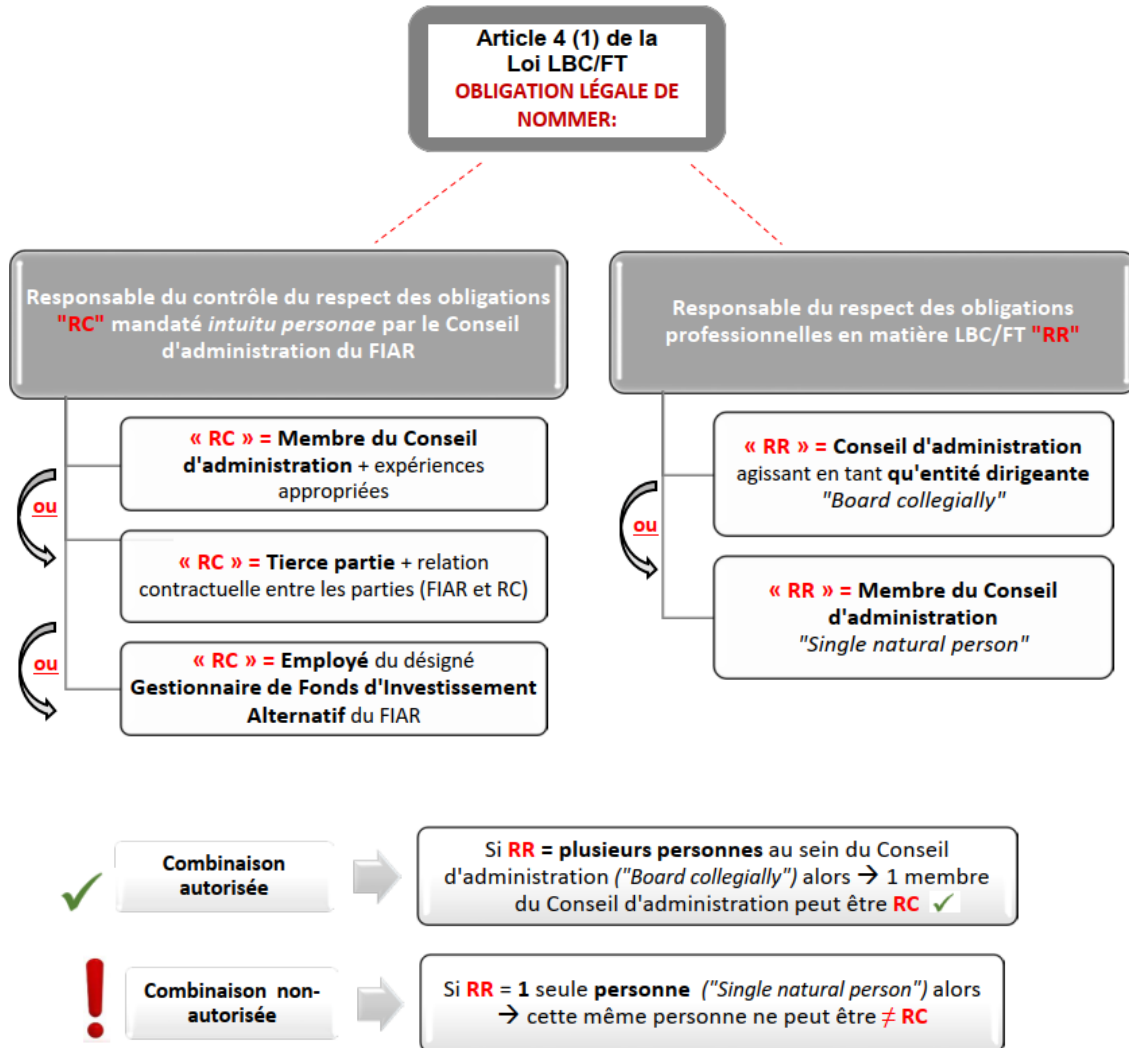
Article 4 (1) de la Loi LBC/FT
OBLIGATION LÉGALE DE NOMMER:

Responsable du contrôle du respect des obligations "RC" mandaté *intuitu personae* par le Conseil d'administration du FIAR

« RC » = Membre du Conseil d'administration + expériences appropriées

ou

« RC » = Tierce partie + relation contractuelle entre les parties (FIAR et RC)

ou

« RC » = Employé du désigné Gestionnaire de Fonds d'Investissement Alternatif du FIAR

Responsable du respect des obligations professionnelles en matière LBC/FT "RR"

« RR » = Conseil d'administration agissant en tant qu'entité dirigeante *"Board collegially"*

ou

« RR » = Membre du Conseil d'administration *"Single natural person"*

Combinaison autorisée

Si RR = plusieurs personnes au sein du Conseil d'administration *("Board collegially")* alors → 1 membre du Conseil d'administration peut être RC ✓

Combinaison non-autorisée

Si RR = 1 seule personne *("Single natural person")* alors → cette même personne ne peut être $\neq$ RC